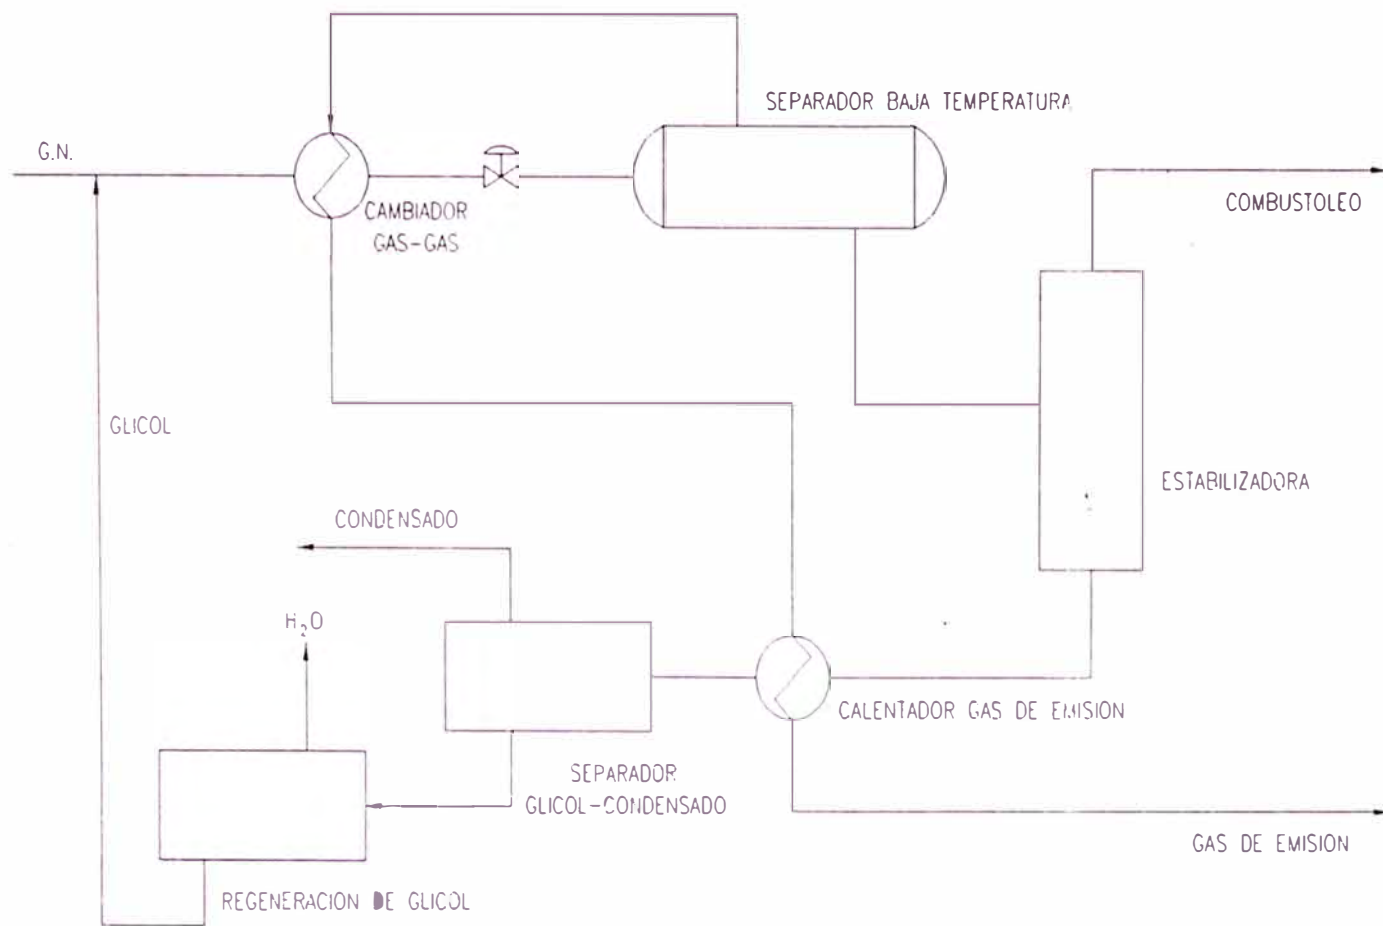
SEPARADOR BAJA TEMPERATURA

G.N.

CAMBIADOR GAS-GAS

COMBUSTOLEO

GLICOL

ESTABILIZADORA

CONDENSADO

$H_2O$

CALENTADOR GAS DE EMISION

SEPARADOR GLICOL-CONDENSADO

GAS DE EMISION

REGENERACION DE GLICOL